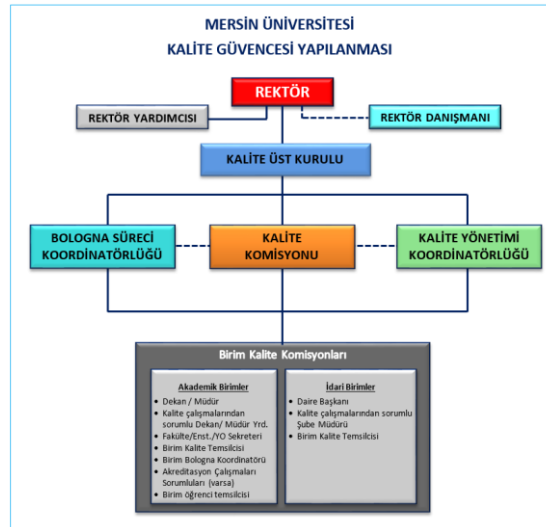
MERSİN ÜNİVERSİTESİ
KALİTE GÜVENCESİ YAPILANMASI

REKTÖR

REKTÖR YARDIMCISI

REKTÖR DANIŞMANI

KALİTE ÜST KURULU

BOLOGNA SÜRECİ KOORDİNATÖRLÜĞÜ

KALİTE KOMİSYONU

KALİTE YÖNETİMİ KOORDİNATÖRLÜĞÜ

Birim Kalite Komisyonları

Akademik Birimler
• Dekan / Müdür
• Kalite çalışmalarından sorumlu Dekan/ Müdür Yrd.
• Fakülte/Enst./YO Sekreteri
• Birim Kalite Temsilcisi
• Birim Bologna Koordinatörü
• Akreditasyon Çalışmaları Sorumluları (varsa)
• Birim öğrenci temsilcisi

İdari Birimler
• Daire Başkanı
• Kalite çalışmalarından sorumlu Şube Müdürü
• Birim Kalite Temsilcisi